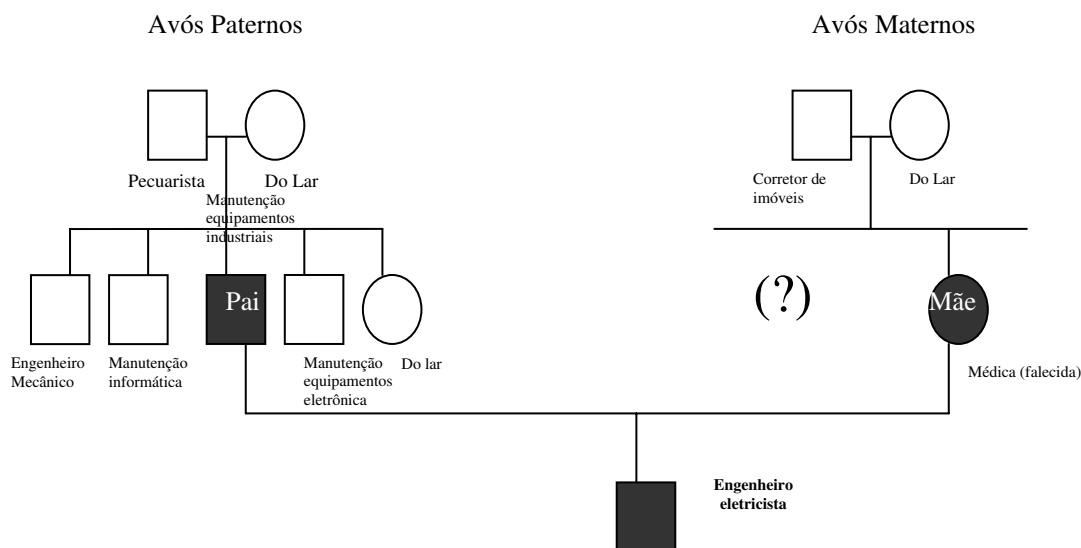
Avós Paternos

Avós Maternos

Pecuarista

Do Lar

Corretor de imóveis

Do Lar

Manutenção equipamentos industriais

Pai

(?)

Mãe

Engenheiro Mecânico

Manutenção informática

Manutenção equipamentos eletrônica

Do lar

Médica (falecida)

Engenheiro eletricista